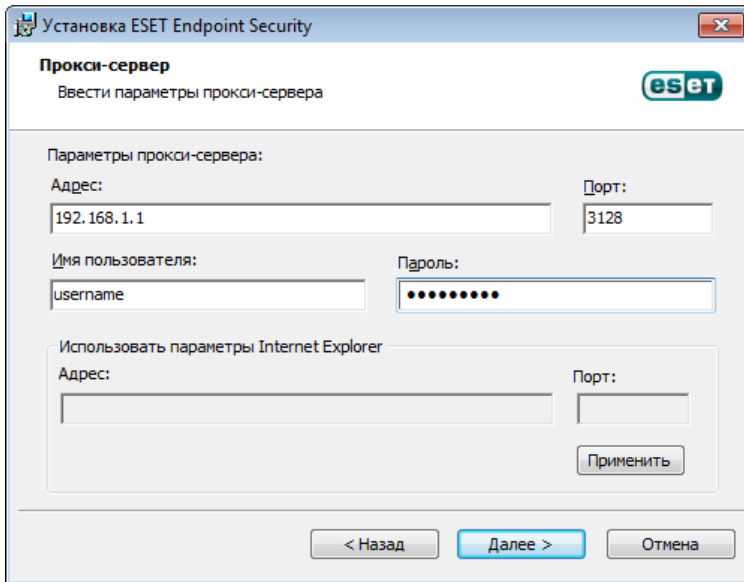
Установка ESET Endpoint Security

Прокси-сервер

Ввести параметры прокси-сервера

eset

Параметры прокси-сервера:

Адрес:

Порт:

192.168.1.1

3128

Имя пользователя:

Пароль:

username

●●●●●●●●●

Использовать параметры Internet Explorer

Адрес:

Порт:

Применить

< Назад

Далее >

Отмена